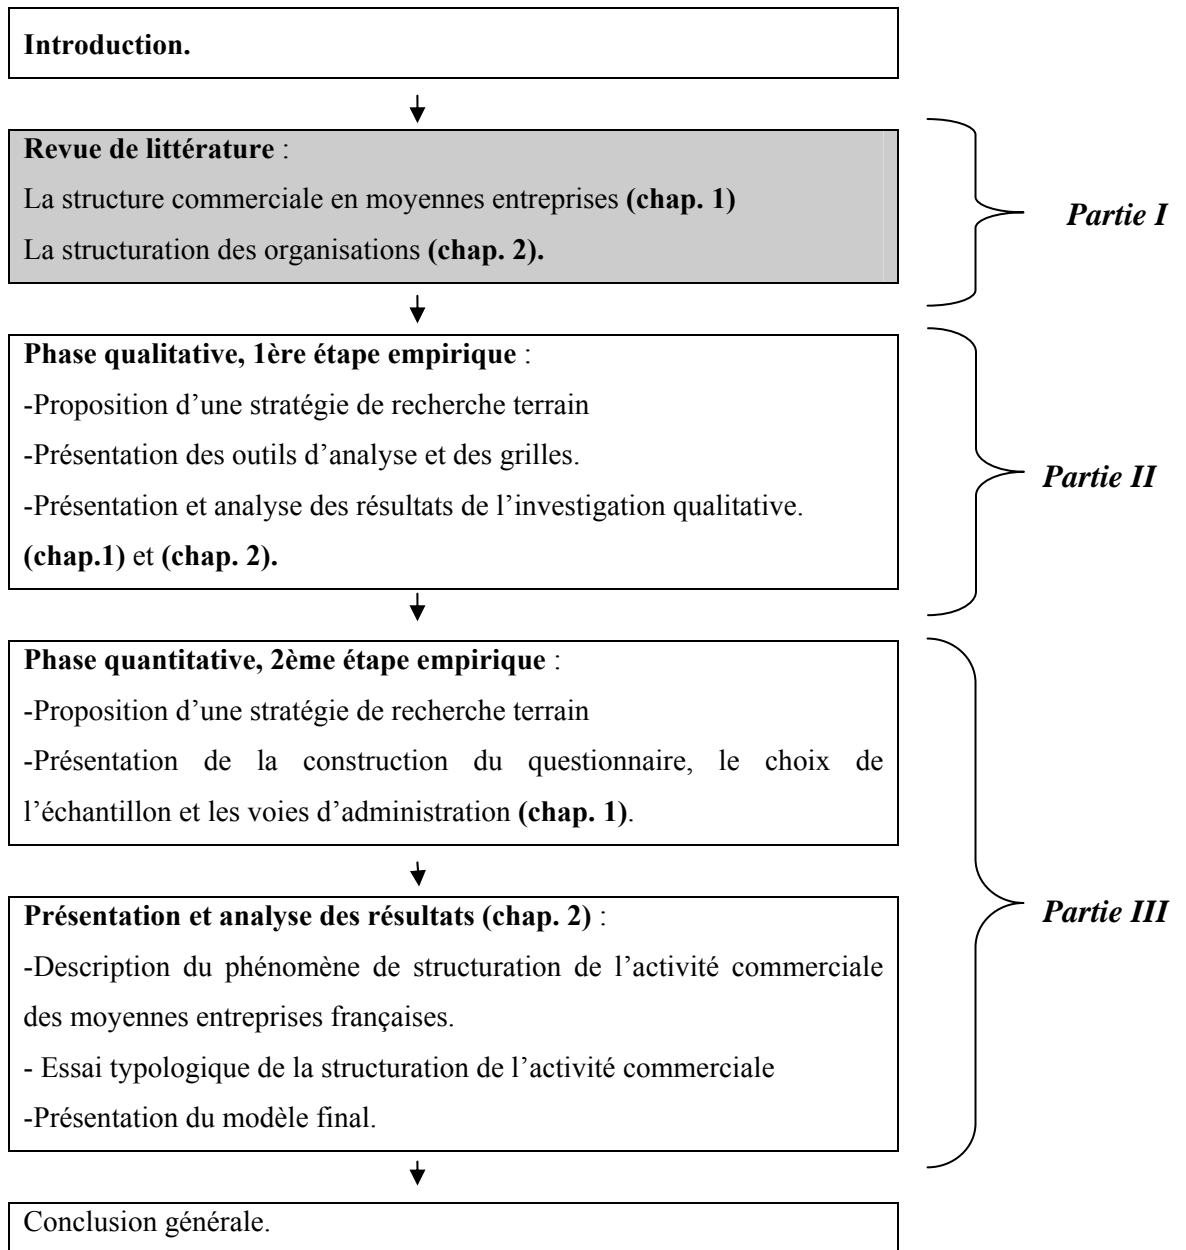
Introduction.

Revue de littérature :

La structure commerciale en moyennes entreprises (chap. 1)

La structuration des organisations (chap. 2).

Partie I

Phase qualitative, 1ère étape empirique :

-Proposition d'une stratégie de recherche terrain

-Présentation des outils d'analyse et des grilles.

-Présentation et analyse des résultats de l'investigation qualitative.

(chap.1) et (chap. 2).

Partie II

Phase quantitative, 2ème étape empirique :

-Proposition d'une stratégie de recherche terrain

-Présentation de la construction du questionnaire, le choix de l'échantillon et les voies d'administration (chap. 1).

Présentation et analyse des résultats (chap. 2) :

-Description du phénomène de structuration de l'activité commerciale des moyennes entreprises françaises.

- Essai typologique de la structuration de l'activité commerciale

-Présentation du modèle final.

Partie III

Conclusion générale.